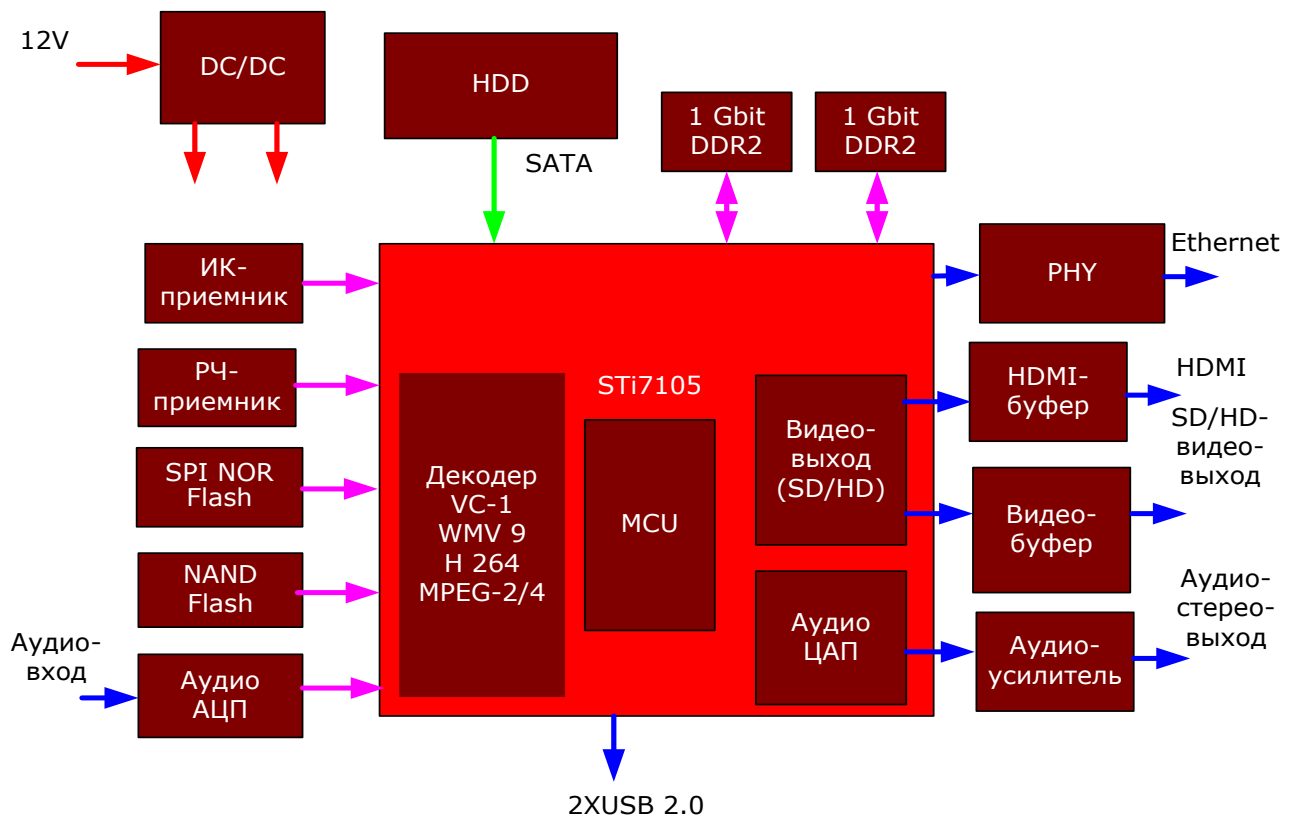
12V

DC/DC

HDD

SATA

1 Gbit DDR2

1 Gbit DDR2

ИК-приемник

РЧ-приемник

SPI NOR Flash

NAND Flash

Аудио-вход

Аудио АЦП

STi7105

Декодер VC-1 WMV 9 H 264 MPEG-2/4

MCU

Видео-выход (SD/HD)

Аудио ЦАП

PHY

Ethernet

HDMI-буфер

HDMI

SD/HD-видео-выход

Видео-буфер

Аудио-стерео-выход

Аудио-усилитель

2XUSB 2.0